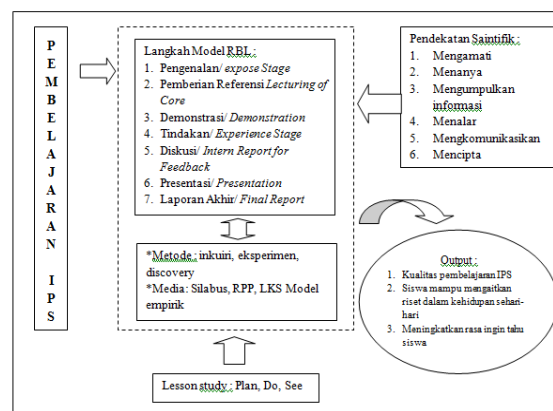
P E M B E L A J A R A N I P S

Langkah Model RBL :
1. Pengenalan/ expose Stage
2. Pemberian Referensi Lecturing of Core
3. Demonstrasi/ Demonstration
4. Tindakan/ Experience Stage
5. Diskusi/ Intern Report for Feedback
6. Presentasi/ Presentation
7. Laporan Akhir/ Final Report

Pendekatan Saintifik :
1. Mengamati
2. Menanya
3. Mengumpulkan informasi
4. Menalar
5. Mengkomunikasikan
6. Mencipta

*Metode : inkuiri, eksperimen, discovery
*Media: Silabus, RPP, LKS Model empirik

Output :
1. Kualitas pembelajaran IPS
2. Siswa mampu mengaitkan riset dalam kehidupan sehari-hari
3. Meningkatkan rasa ingin tahu siswa

Lesson study : Plan, Do, See